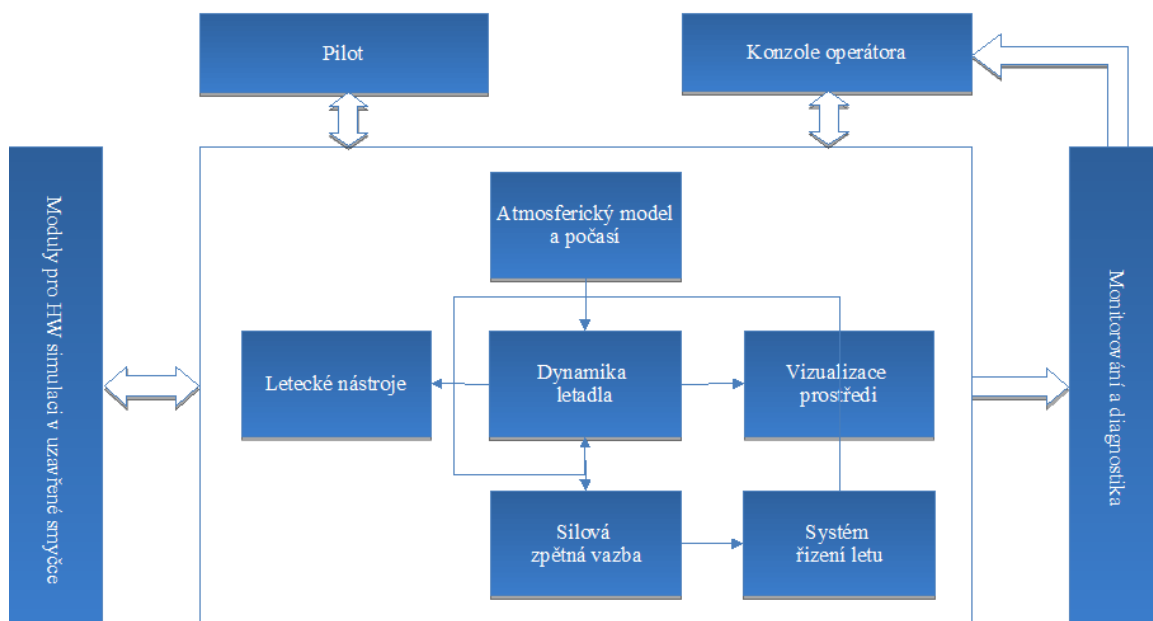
Pilot

Konzole operátora

Moduly pro HW simulaci v uzavřené smyčce

Atmosferický model a počasí

Letecké nástroje

Dynamika letadla

Vizualizace prostředí

Silová zpětná vazba

Systém řízení letu

Monitorování a diagnostika